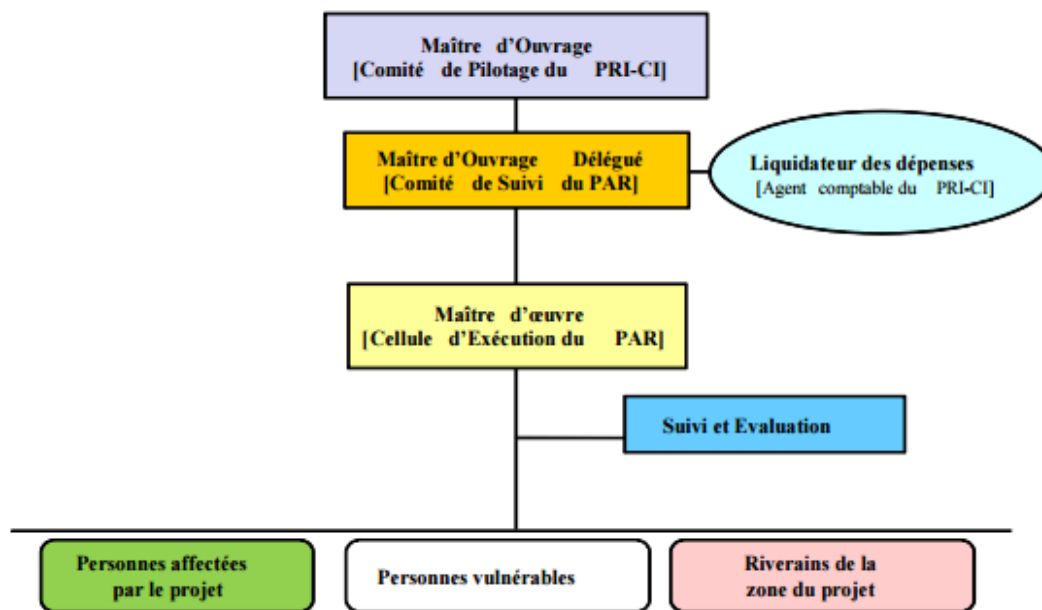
Maître d'Ouvrage
[Comité de Pilotage du PRI-CI]

Maître d'Ouvrage Délégué
[Comité de Suivi du PAR]

Liquidateur des dépenses
[Agent comptable du PRI-CI]

Maître d'œuvre
[Cellule d'Exécution du PAR]

Suivi et Evaluation

Personnes affectées par le projet

Personnes vulnérables

Riverains de la zone du projet